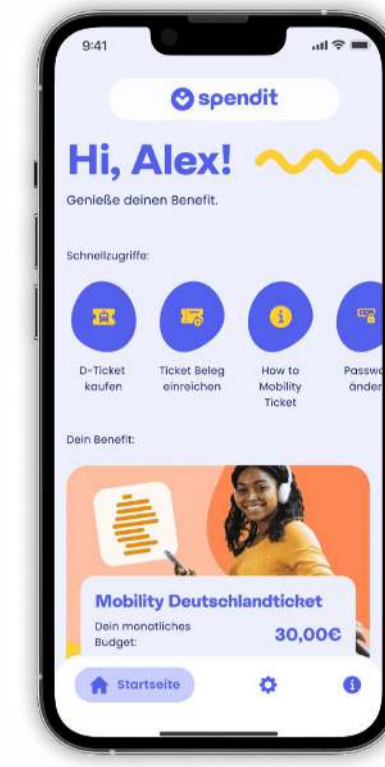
9:41

spendit

Hi, Alex!

Genieße deinen Benefit.

Schnellzugriffe:

D-Ticket kaufen

Ticket Beleg einreichen

How to Mobility Ticket

Passw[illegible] änder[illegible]

Dein Benefit:

Mobility Deutschlandticket

Dein monatliches Budget:

30,00€

Startseite